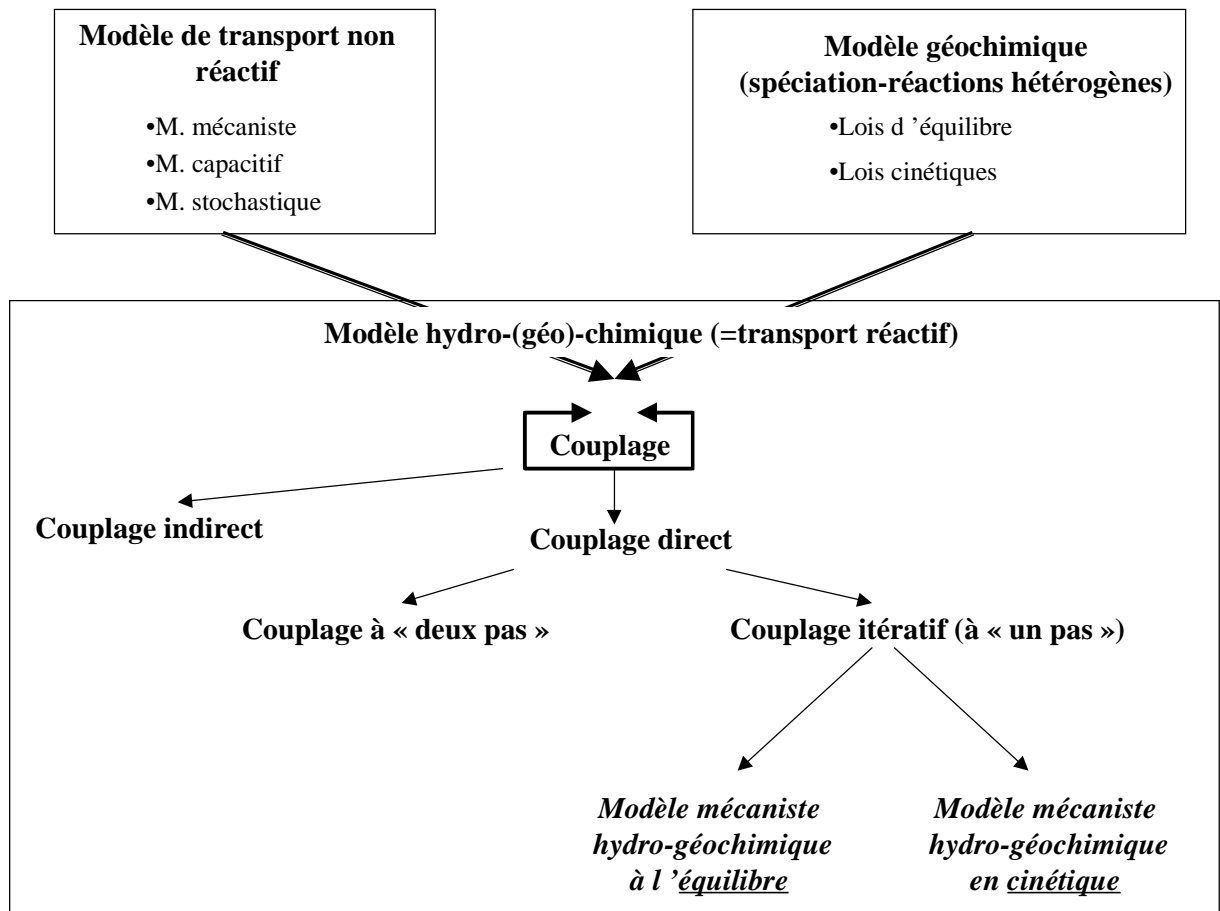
**Modèle de transport non réactif**

•M. mécaniste
•M. capacitif
•M. stochastique

**Modèle géochimique (spéciation-réactions hétérogènes)**

•Lois d 'équilibre
•Lois cinétiques

**Modèle hydro-(géo)-chimique (=transport réactif)**

**Couplage**

**Couplage indirect**

**Couplage direct**

**Couplage à « deux pas »**

**Couplage itératif (à « un pas »)**

***Modèle mécaniste hydro-géochimique à l '<u>équilibre</u>***

***Modèle mécaniste hydro-géochimique en <u>cinétique</u>***